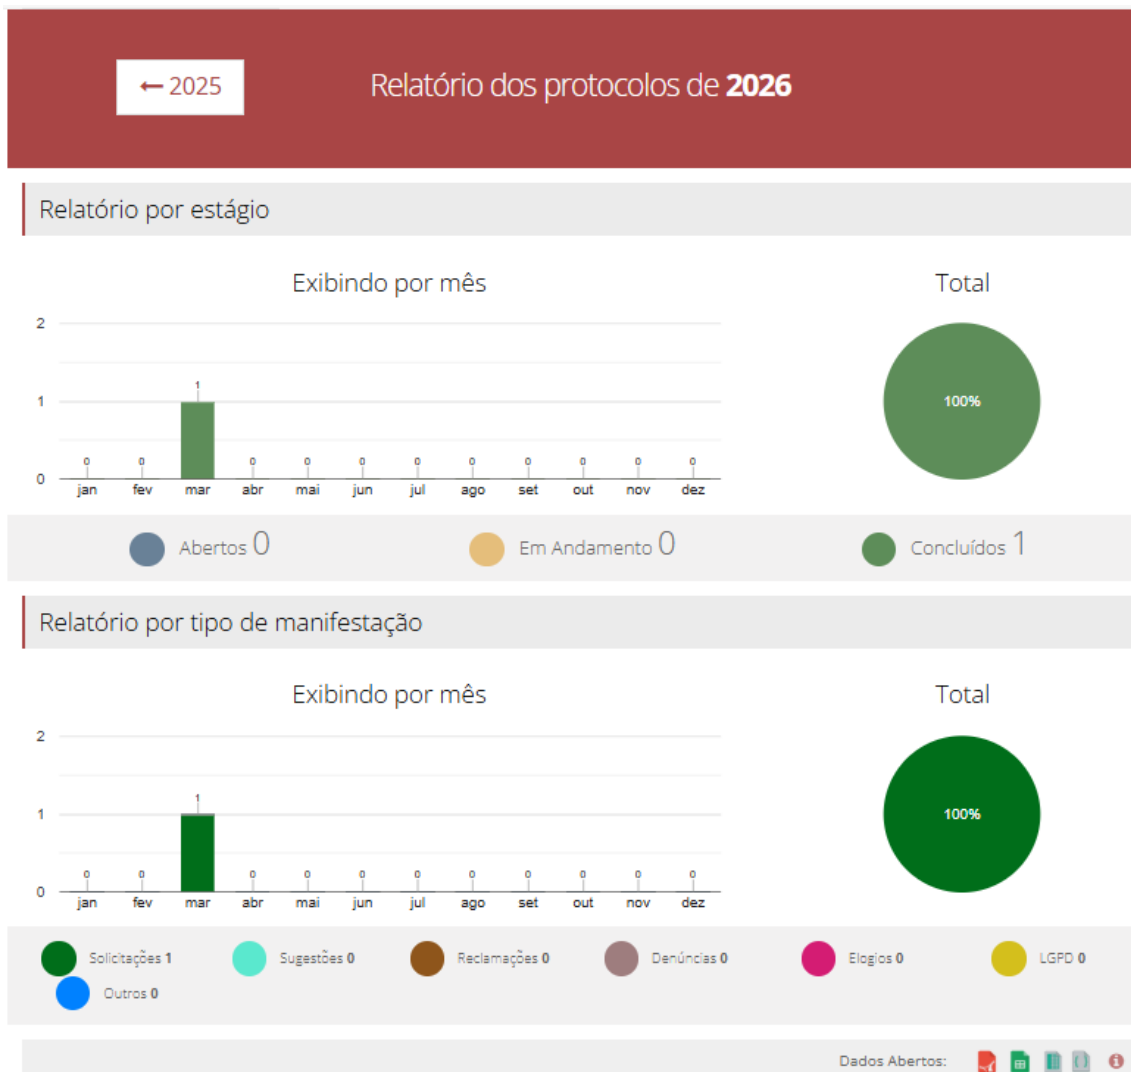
← 2025

Relatório dos protocolos de **2026**

Relatório por estágio

Exibindo por mês

2
1
0

1
0 0 0 0 0 0 0 0 0 0 0

jan fev mar abr mai jun jul ago set out nov dez

Total

100%

Abertos 0   Em Andamento 0   Concluídos 1

Relatório por tipo de manifestação

Exibindo por mês

2
1
0

1
0 0 0 0 0 0 0 0 0 0 0

jan fev mar abr mai jun jul ago set out nov dez

Total

100%

Solicitações 1   Sugestões 0   Reclamações 0   Denúncias 0   Elogios 0   LGPD 0   Outros 0

Dados Abertos: